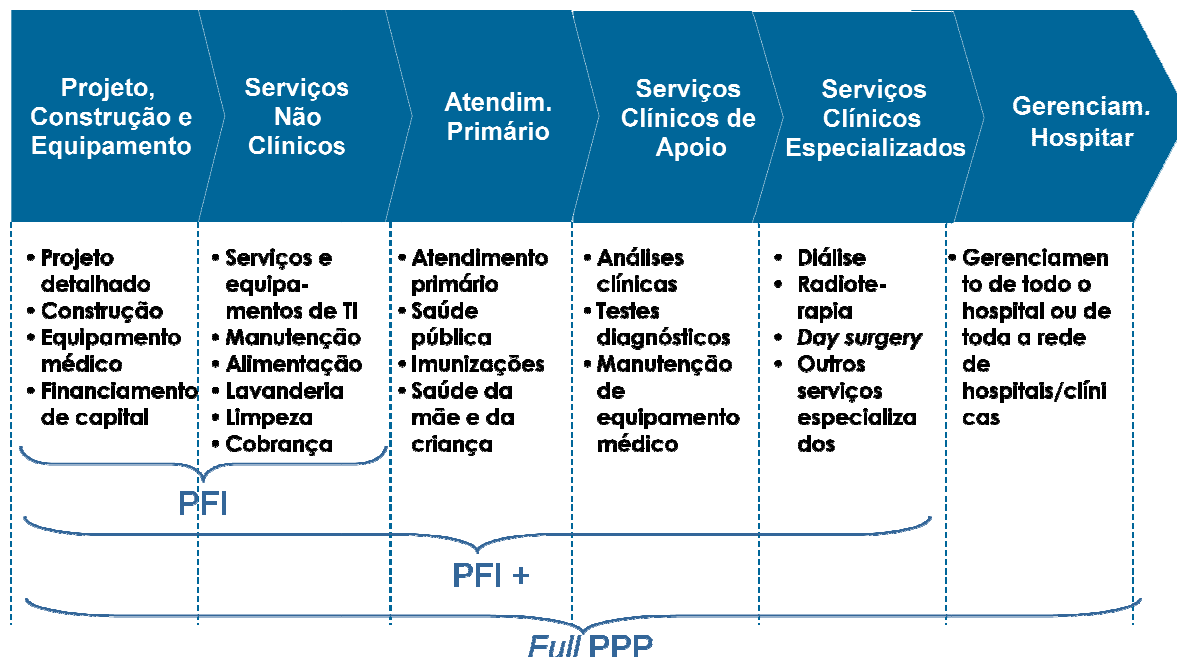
| Projeto, Construção e Equipamento | Serviços Não Clínicos | Atendim. Primário | Serviços Clínicos de Apoio | Serviços Clínicos Especializados | Gerenciam. Hospitar |
|---|---|---|---|---|---|
| • Projeto detalhado<br>• Construção<br>• Equipamento médico<br>• Financiamento de capital | • Serviços e equipamentos de TI<br>• Manutenção<br>• Alimentação<br>• Lavanderia<br>• Limpeza<br>• Cobrança | • Atendimento primário<br>• Saúde pública<br>• Imunizações<br>• Saúde da mãe e da criança | • Análises clínicas<br>• Testes diagnósticos<br>• Manutenção de equipamento médico | • Diálise<br>• Radioterapia<br>• *Day surgery*<br>• Outros serviços especializados | • Gerenciamento de todo o hospital ou de toda a rede de hospitals/clínicas |

PFI

PFI +

*Full* PPP